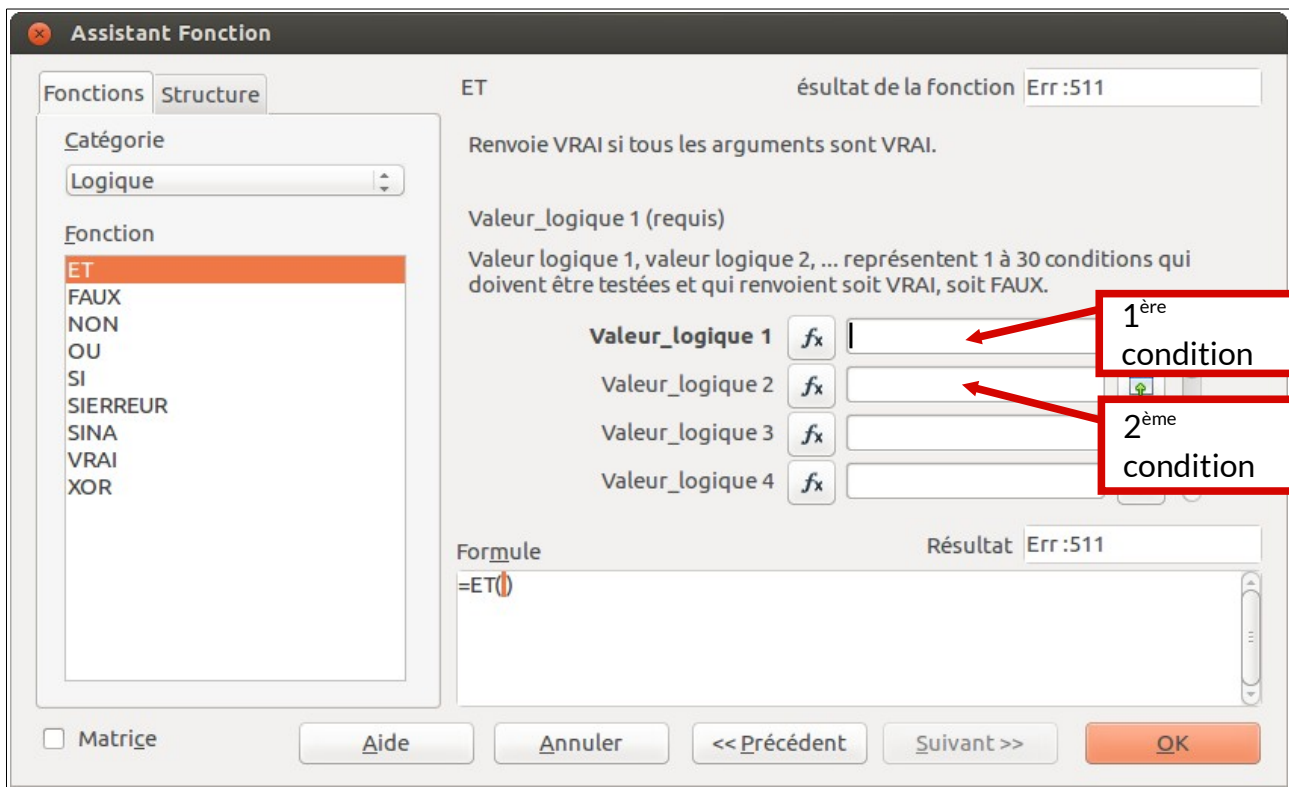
Assistant Fonction

Fonctions Structure

Catégorie

Logique

Fonction

ET
FAUX
NON
OU
SI
SIERREUR
SINA
VRAI
XOR

ET

ésultat de la fonction Err :511

Renvoie VRAI si tous les arguments sont VRAI.

Valeur_logique 1 (requis)

Valeur logique 1, valeur logique 2, ... représentent 1 à 30 conditions qui doivent être testées et qui renvoient soit VRAI, soit FAUX.

Valeur_logique 1 $f_x$

Valeur_logique 2 $f_x$

Valeur_logique 3 $f_x$

Valeur_logique 4 $f_x$

1$^{ère}$ condition

2$^{ème}$ condition

Formule

Résultat Err :511

=ET()

Matrice

Aide Annuler << Précédent Suivant >> OK